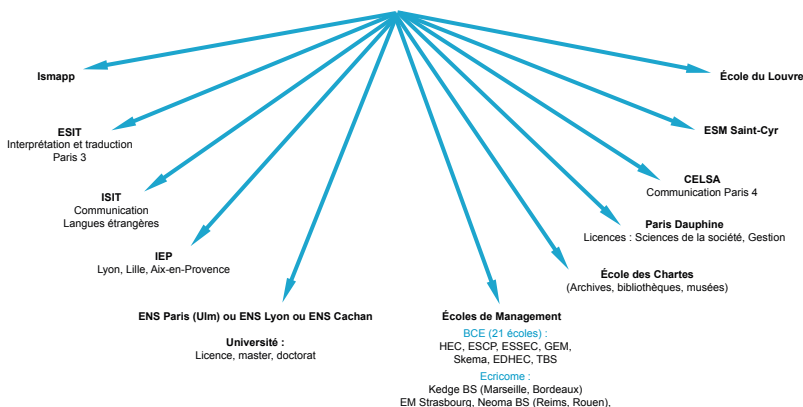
Ismapp

École du Louvre

ESIT
Interprétation et traduction
Paris 3

ESM Saint-Cyr

ISIT
Communication
Langues étrangères

CELSA
Communication Paris 4

Paris Dauphine
Licences : Sciences de la société, Gestion

IEP
Lyon, Lille, Aix-en-Provence

École des Chartes
(Archives, bibliothèques, musées)

ENS Paris (Ulm) ou ENS Lyon ou ENS Cachan

Université :
Licence, master, doctorat

Écoles de Management
BCE (21 écoles) :
HEC, ESCP, ESSEC, GEM,
Skema, EDHEC, TBS
Ecricome :
Kedge BS (Marseille, Bordeaux)
EM Strasbourg, Neoma BS (Reims, Rouen),